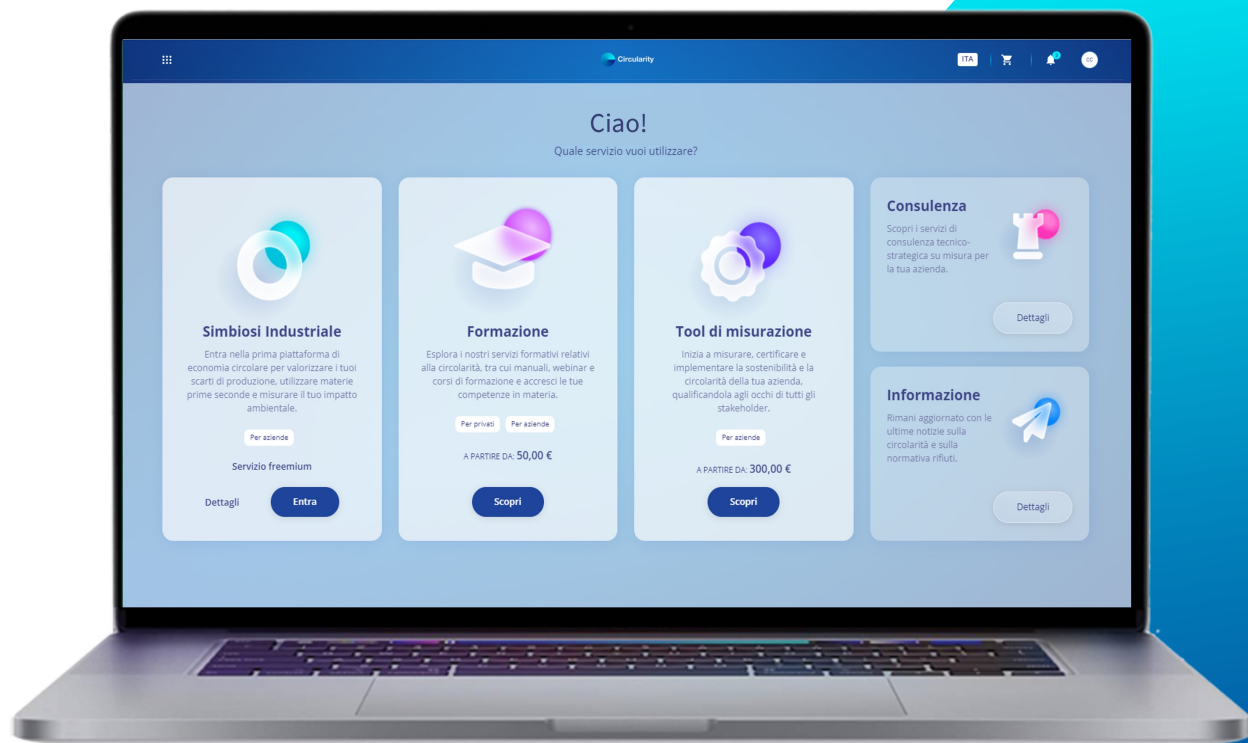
Circularity

ITA

CC

Ciao!

Quale servizio vuoi utilizzare?

Simbiosi Industriale

Entra nella prima piattaforma di economia circolare per valorizzare i tuoi scarti di produzione, utilizzare materie prime seconde e misurare il tuo impatto ambientale.

Per aziende

Servizio freemium

Dettagli

Entra

Formazione

Esplora i nostri servizi formativi relativi alla circolarità, tra cui manuali, webinar e corsi di formazione e accresci le tue competenze in materia.

Per privati

Per aziende

A PARTIRE DA: 50,00 €

Scopri

Tool di misurazione

Inizia a misurare, certificare e implementare la sostenibilità e la circolarità della tua azienda, qualificandola agli occhi di tutti gli stakeholder.

Per aziende

A PARTIRE DA: 300,00 €

Scopri

Consulenza

Scopri i servizi di consulenza tecnico-strategica su misura per la tua azienda.

Dettagli

Informazione

Rimani aggiornato con le ultime notizie sulla circolarità e sulla normativa rifiuti.

Dettagli